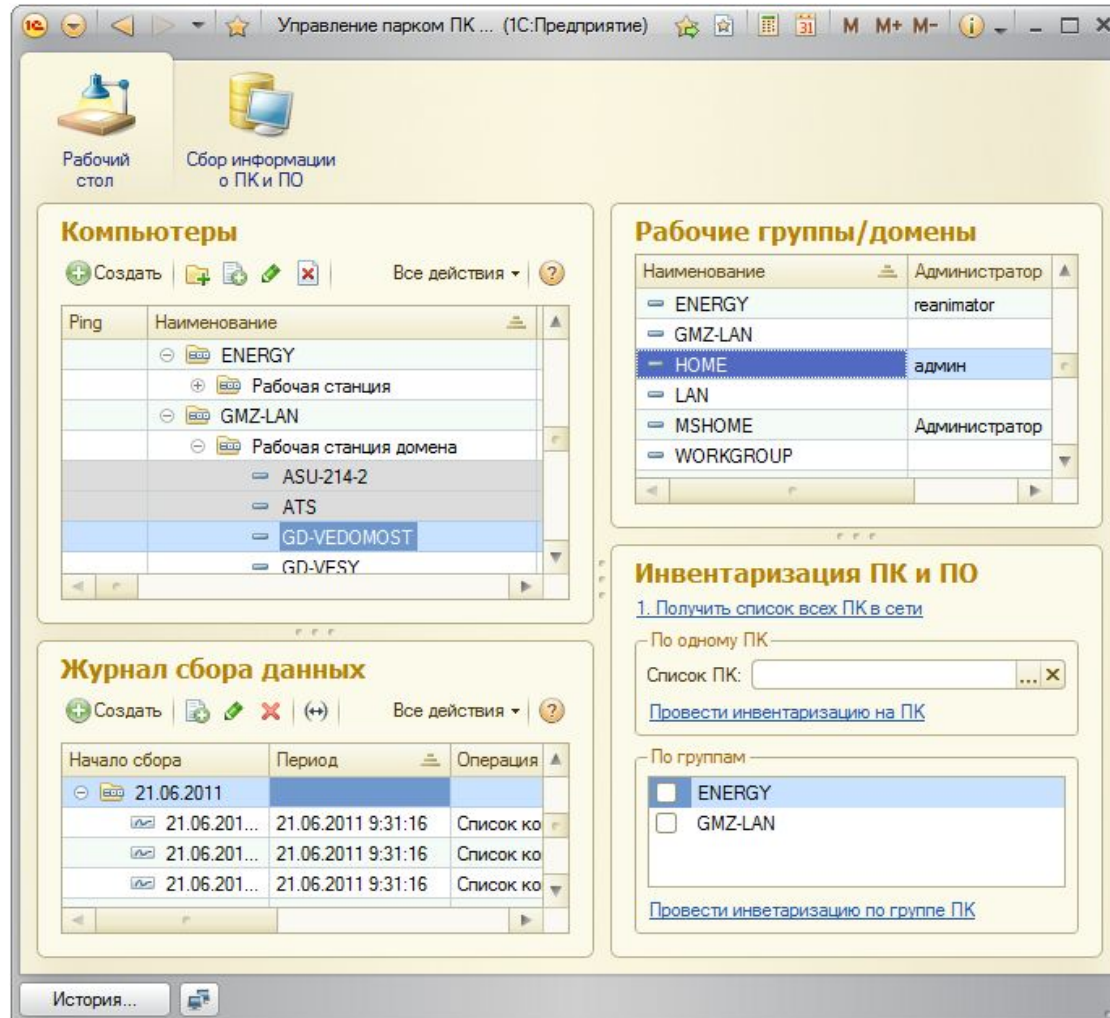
Управление парком ПК ... (1С:Предприятие) M M+ M-

Рабочий стол
Сбор информации о ПК и ПО

Компьютеры
Создать
Все действия

| Ping | Наименование |
|---|---|
| | ENERGY |
| | Рабочая станция |
| | GMZ-LAN |
| | Рабочая станция домена |
| | ASU-214-2 |
| | ATS |
| | GD-VEDOMOST |
| | GD-VESY |

Рабочие группы/домены

| Наименование | Администратор |
|---|---|
| ENERGY | reanimator |
| GMZ-LAN | |
| HOME | админ |
| LAN | |
| MSHOME | Администратор |
| WORKGROUP | |

Журнал сбора данных
Создать
Все действия

| Начало сбора | Период | Операция |
|---|---|---|
| 21.06.2011 | | |
| 21.06.201... | 21.06.2011 9:31:16 | Список ко |
| 21.06.201... | 21.06.2011 9:31:16 | Список ко |
| 21.06.201... | 21.06.2011 9:31:16 | Список ко |

Инвентаризация ПК и ПО
1. Получить список всех ПК в сети
По одному ПК
Список ПК:
Провести инвентаризацию на ПК
По группам
ENERGY
GMZ-LAN
Провести инветаризацию по группе ПК

История...